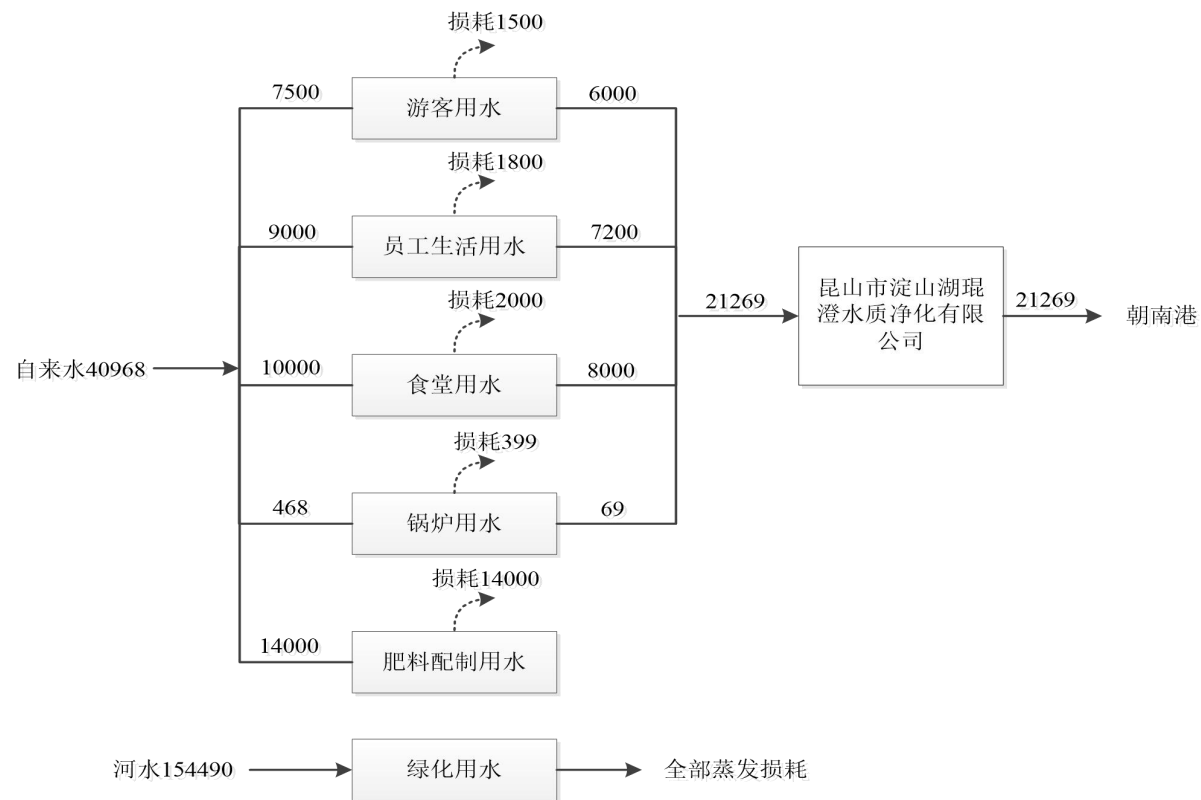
损耗1500

7500 游客用水 6000

损耗1800

9000 员工生活用水 7200

损耗2000

21269 昆山市淀山湖琨澄水质净化有限公司 21269 朝南港

自来水40968

10000 食堂用水 8000

损耗399

468 锅炉用水 69

损耗14000

14000 肥料配制用水

河水154490 绿化用水 全部蒸发损耗